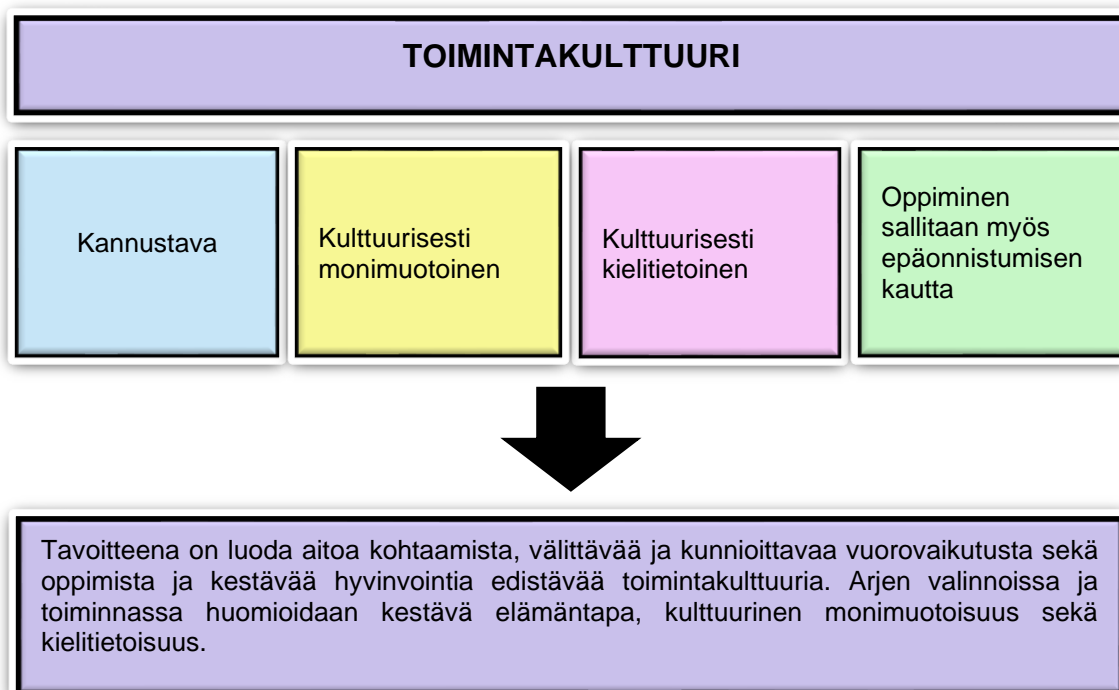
TOIMINTAKULTTUURI

Kannustava

Kulttuurisesti monimuotoinen

Kulttuurisesti kielitietoinen

Oppiminen sallitaan myös epäonnistumisen kautta

Tavoitteena on luoda aitoa kohtaamista, välittävää ja kunnioittavaa vuorovaikutusta sekä oppimista ja kestävää hyvinvointia edistävää toimintakulttuuria. Arjen valinnoissa ja toiminnassa huomioidaan kestävä elämäntapa, kulttuurinen monimuotoisuus sekä kielitietoisuus.